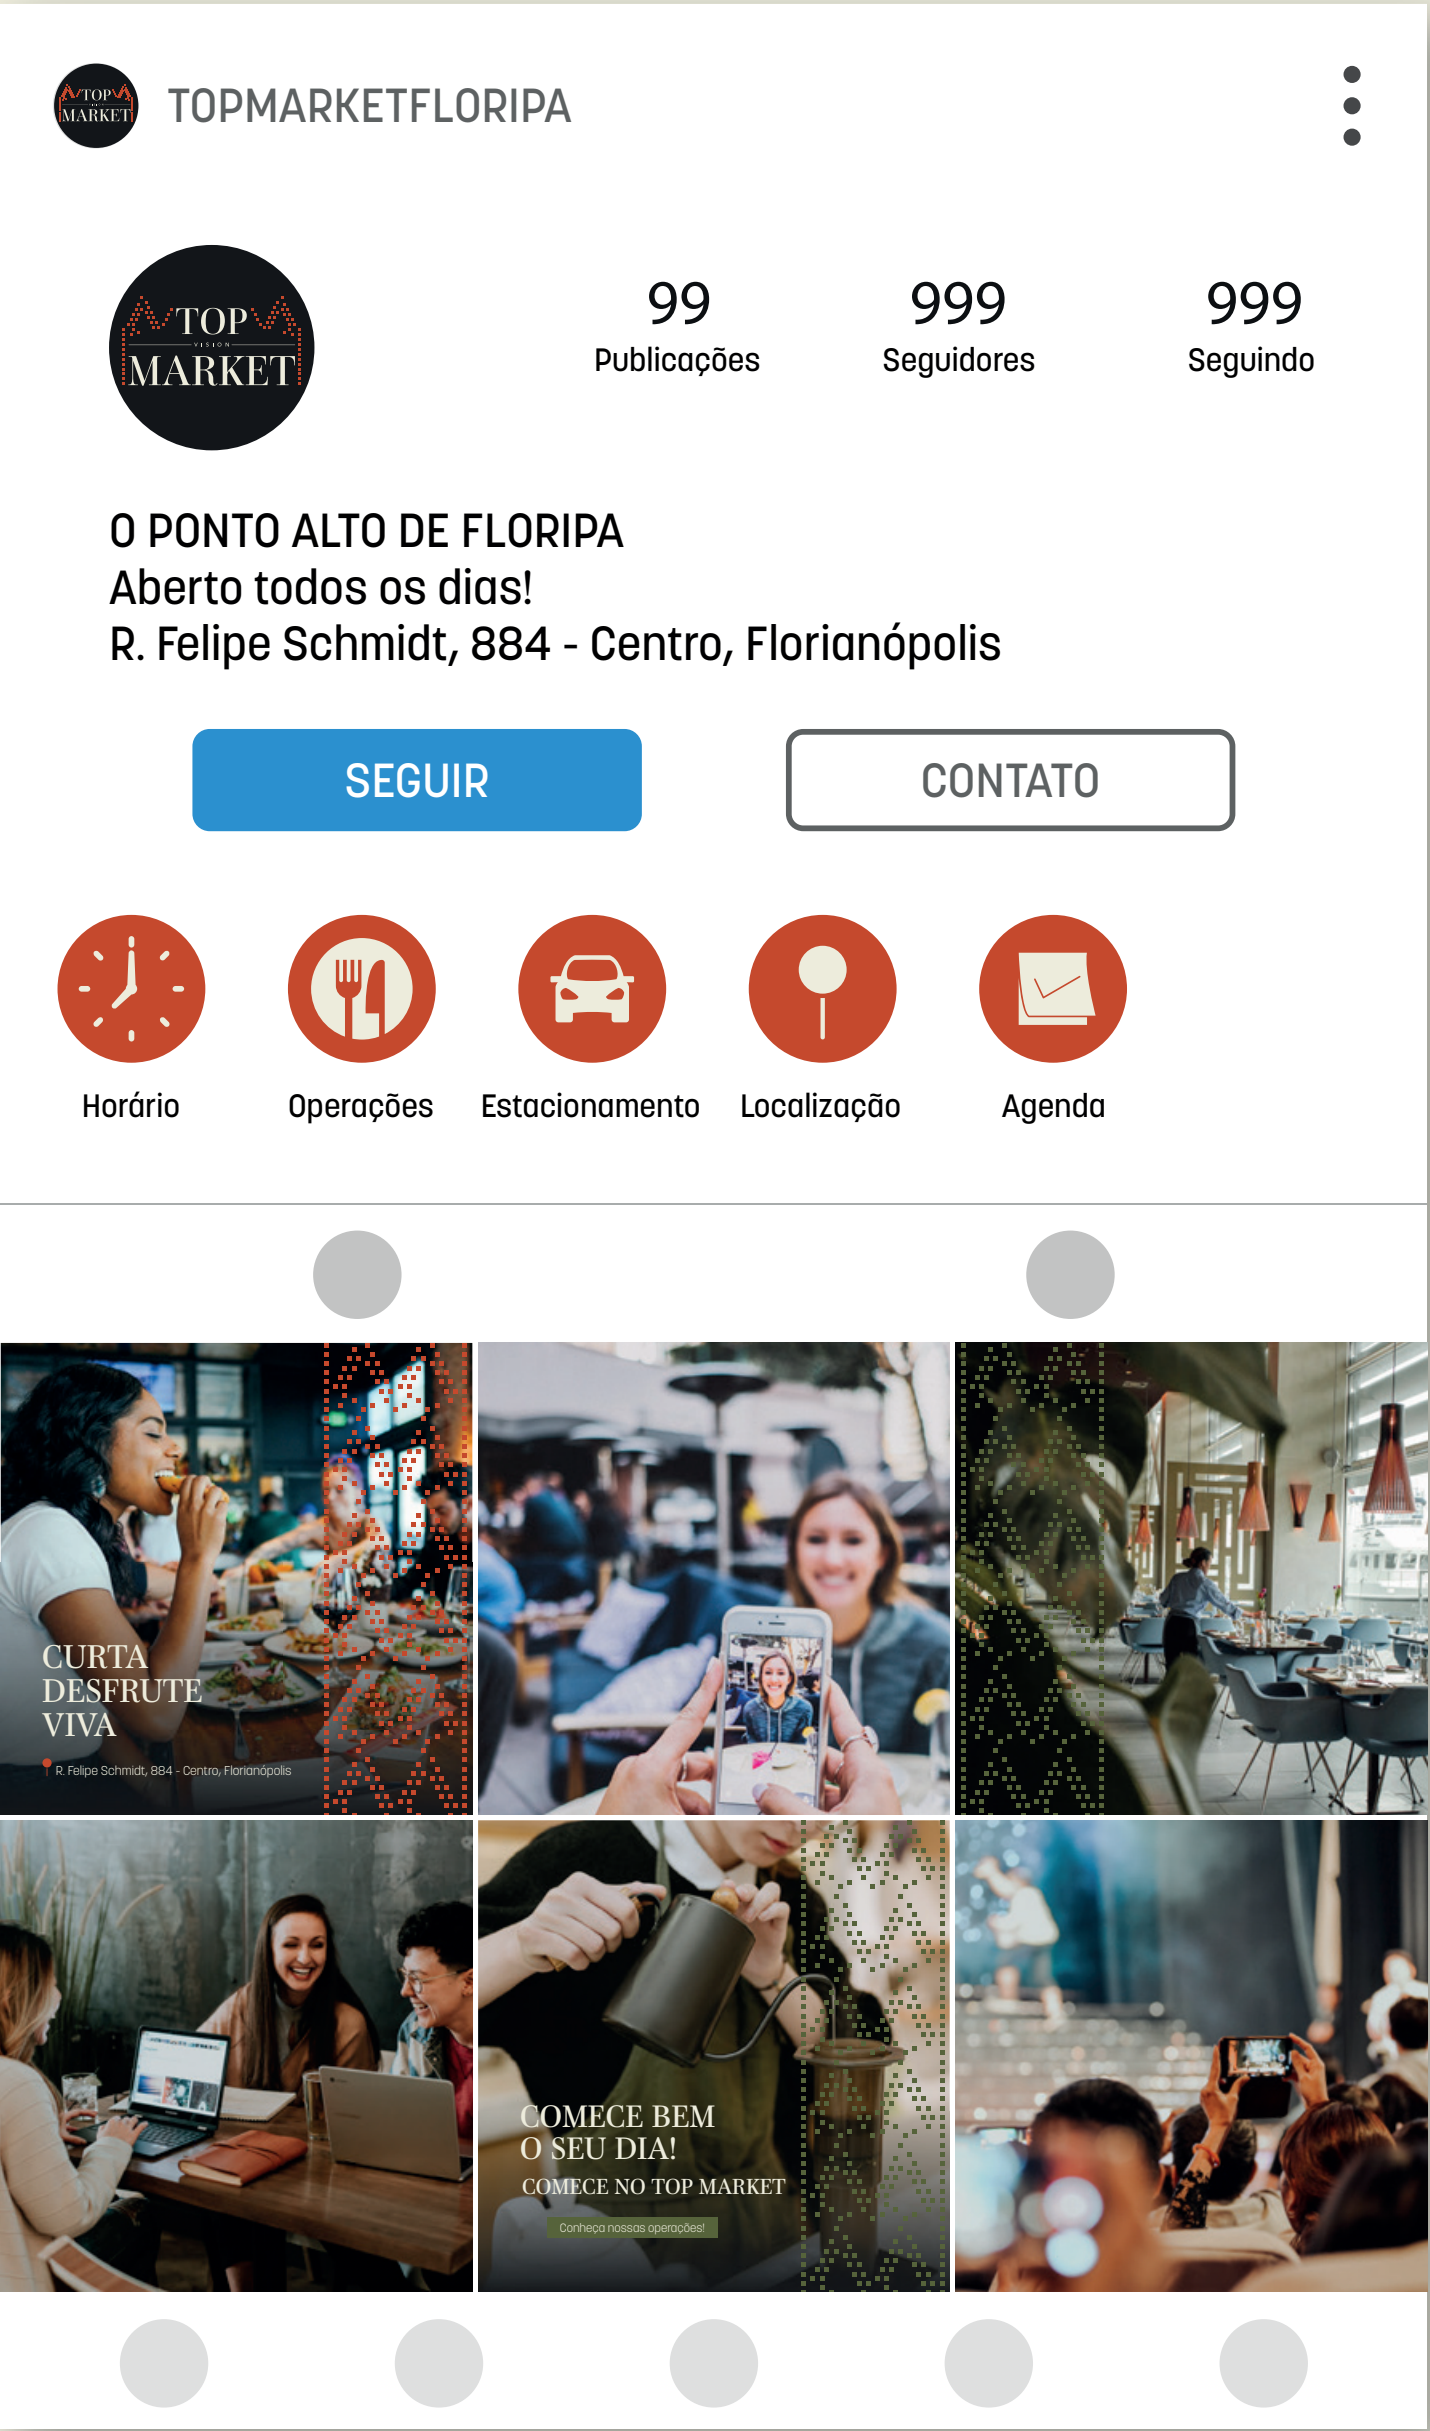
TOP MARKET

TOPMARKETFLORIPA

TOP VISION MARKET

99
Publicações

999
Seguidores

999
Seguindo

O PONTO ALTO DE FLORIPA
Aberto todos os dias!
R. Felipe Schmidt, 884 - Centro, Florianópolis

SEGUIR

CONTATO

Horário

Operações

Estacionamento

Localização

Agenda

CURTA
DESFRUTE
VIVA

R. Felipe Schmidt, 884 - Centro, Florianópolis

COMECE BEM
O SEU DIA!
COMECE NO TOP MARKET

Conheça nossas operações!